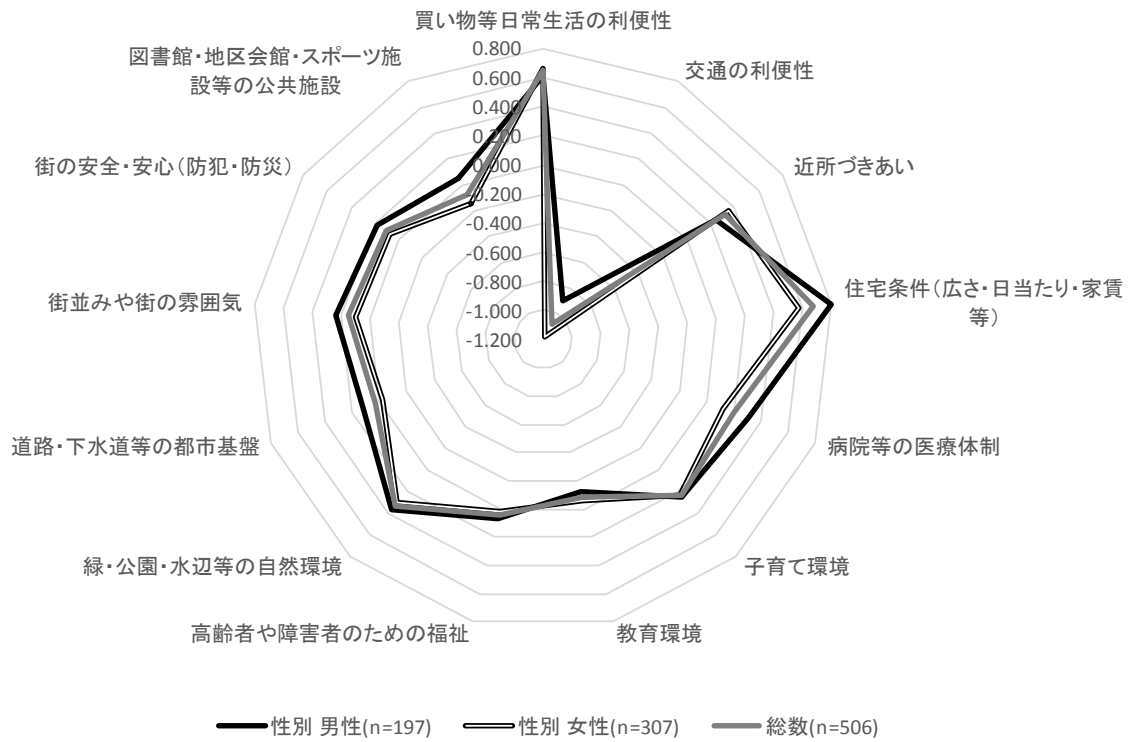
買い物等日常生活の利便性

交通の利便性

近所づきあい

住宅条件（広さ・日当たり・家賃等）

病院等の医療体制

子育て環境

教育環境

高齢者や障害者のための福祉

緑・公園・水辺等の自然環境

道路・下水道等の都市基盤

街並みや街の雰囲気

街の安全・安心（防犯・防災）

図書館・地区会館・スポーツ施設等の公共施設

0.800
0.600
0.400
0.200
0.000
-0.200
-0.400
-0.600
-0.800
-1.000
-1.200

性別 男性(n=197)
性別 女性(n=307)
総数(n=506)